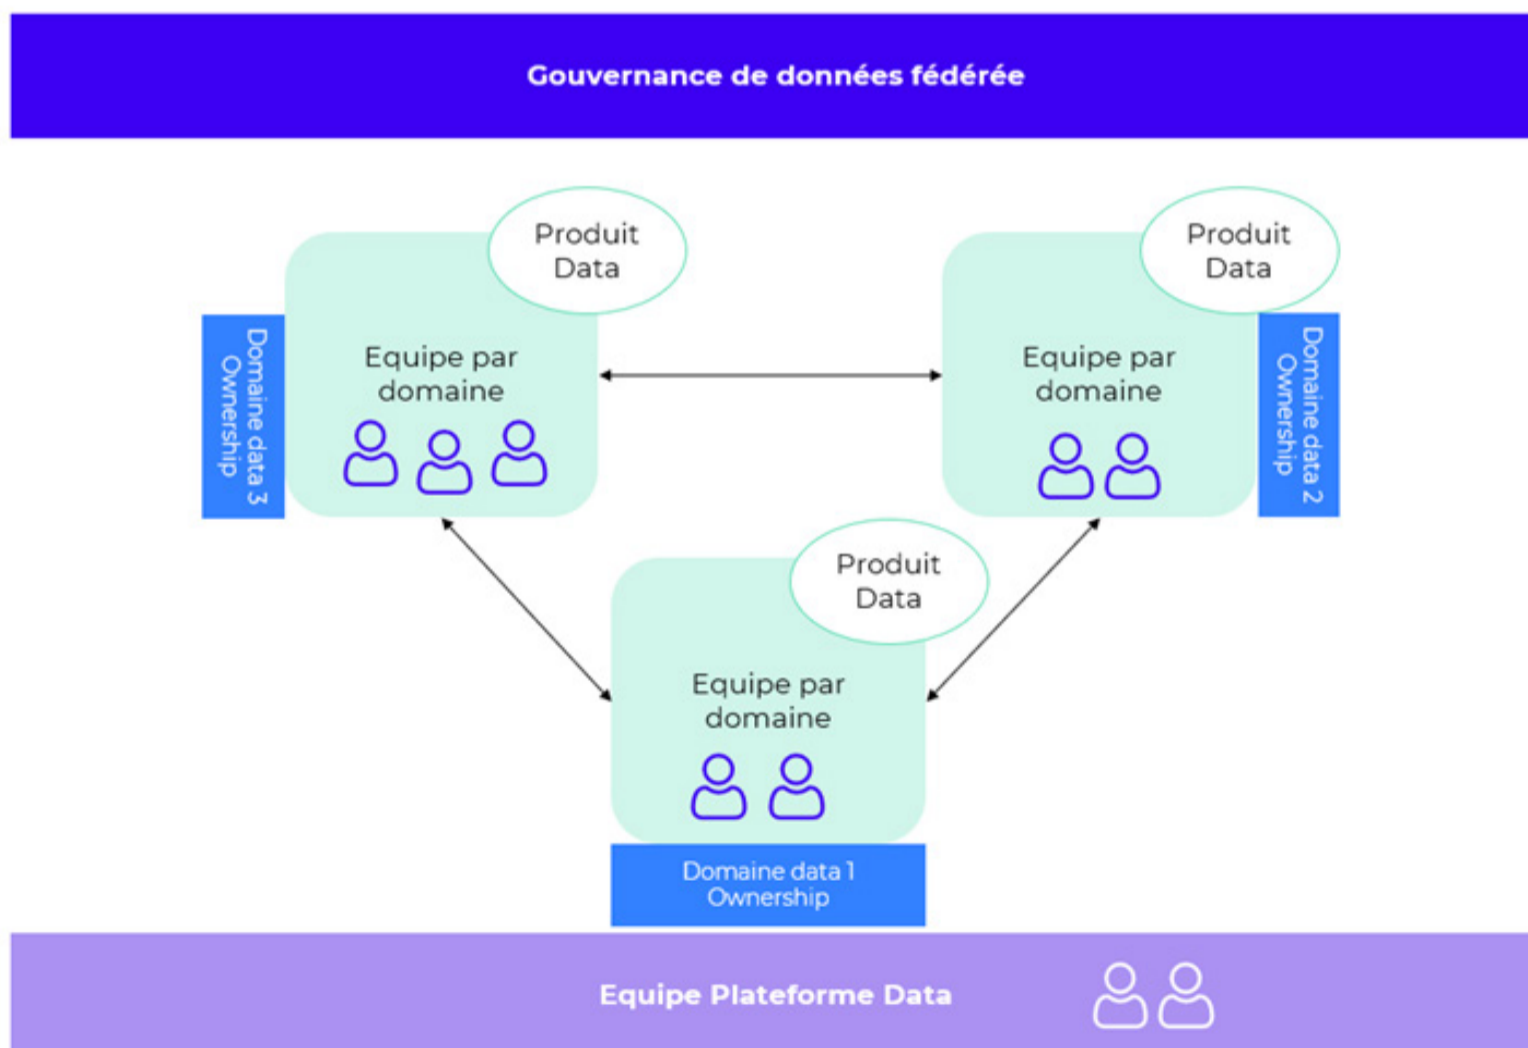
Gouvernance de données fédérée

Produit Data

Domaine data 3 Ownership

Equipe par domaine

Produit Data

Equipe par domaine

Domaine data 2 Ownership

Produit Data

Equipe par domaine

Domaine data 1 Ownership

Equipe Plateforme Data